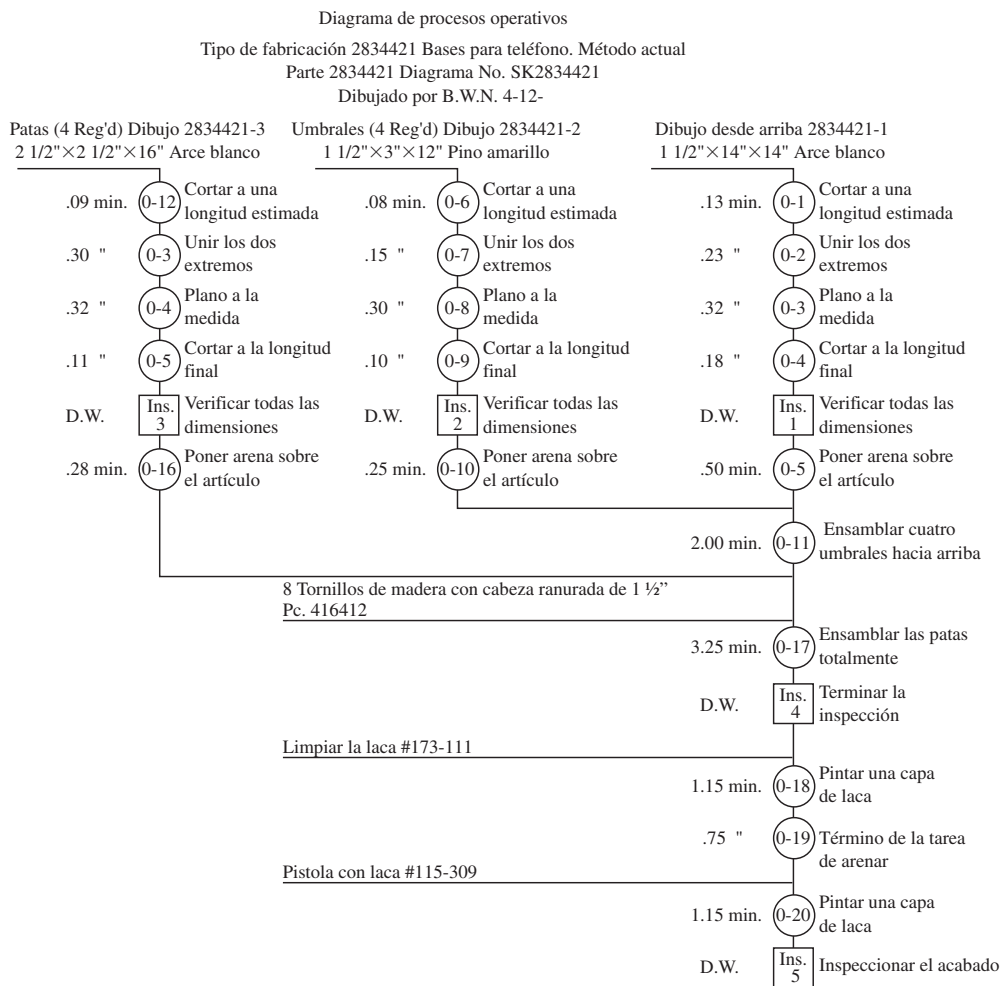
Diagrama de procesos operativos

Tipo de fabricación 2834421 Bases para teléfono. Método actual
Parte 2834421 Diagrama No. SK2834421
Dibujado por B.W.N. 4-12-

Patas (4 Reg'd) Dibujo 2834421-3
2 1/2"×2 1/2"×16" Arce blanco

.09 min. 0-12 Cortar a una longitud estimada
.30 " 0-3 Unir los dos extremos
.32 " 0-4 Plano a la medida
.11 " 0-5 Cortar a la longitud final
D.W. Ins. 3 Verificar todas las dimensiones
.28 min. 0-16 Poner arena sobre el artículo

Umbrales (4 Reg'd) Dibujo 2834421-2
1 1/2"×3"×12" Pino amarillo

.08 min. 0-6 Cortar a una longitud estimada
.15 " 0-7 Unir los dos extremos
.30 " 0-8 Plano a la medida
.10 " 0-9 Cortar a la longitud final
D.W. Ins. 2 Verificar todas las dimensiones
.25 min. 0-10 Poner arena sobre el artículo

Dibujo desde arriba 2834421-1
1 1/2"×14"×14" Arce blanco

.13 min. 0-1 Cortar a una longitud estimada
.23 " 0-2 Unir los dos extremos
.32 " 0-3 Plano a la medida
.18 " 0-4 Cortar a la longitud final
D.W. Ins. 1 Verificar todas las dimensiones
.50 min. 0-5 Poner arena sobre el artículo

2.00 min. 0-11 Ensamblar cuatro umbrales hacia arriba

8 Tornillos de madera con cabeza ranurada de 1 ½"
Pc. 416412

3.25 min. 0-17 Ensamblar las patas totalmente
D.W. Ins. 4 Terminar la inspección

Limpiar la laca #173-111

1.15 min. 0-18 Pintar una capa de laca
.75 " 0-19 Término de la tarea de arenar

Pistola con laca #115-309

1.15 min. 0-20 Pintar una capa de laca
D.W. Ins. 5 Inspeccionar el acabado